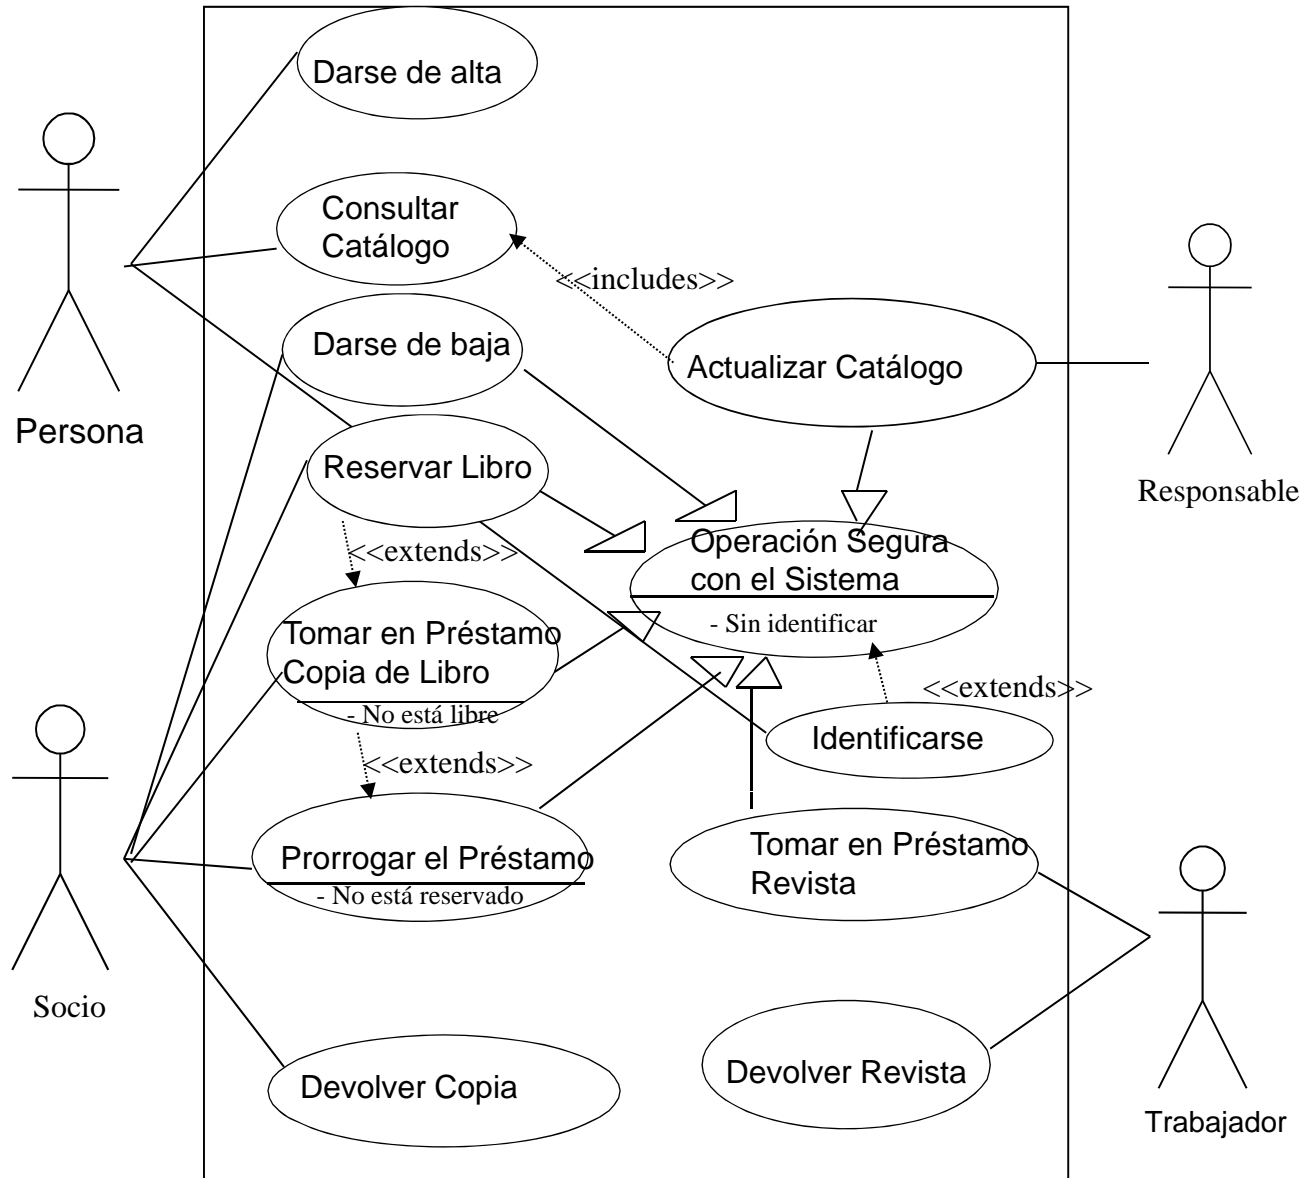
Darse de alta

Persona

Consultar Catálogo

<<includes>>

Darse de baja

Actualizar Catálogo

Responsable

Reservar Libro

<<extends>>

Operación Segura con el Sistema

- Sin identificar

Tomar en Préstamo Copia de Libro

- No está libre

<<extends>>

Identificarse

<<extends>>

Socio

Prorrogar el Préstamo

- No está reservado

Tomar en Préstamo Revista

Devolver Copia

Devolver Revista

Trabajador